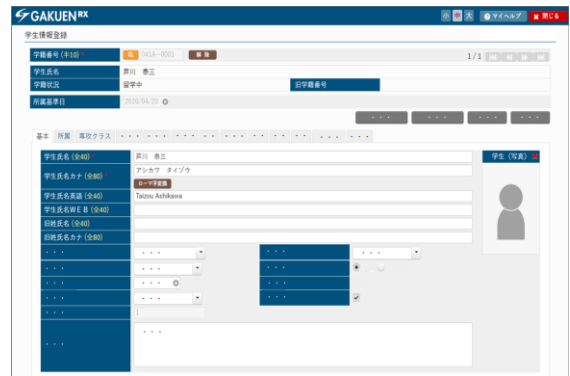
GAKUEN RX

小 中 大 マイヘルプ 閉じる

学生情報登録

学籍番号 (半10) 0418-0001 新規

1 / 1

| 学生氏名 | 芦川 泰三 | | |
|---|---|---|---|
| 学籍状況 | 在学中 | 旧学籍番号 | |
| 所属基準日 | 2020/04/20 | | |

基本 所属 専攻クラス

| 学生氏名 (全40) | 芦川 泰三 |
|---|---|
| 学生氏名カナ (全80) | アシカワ タイゾウ |
| 学生氏名英語 (全40) | Taizou Ashikawa |
| 学生氏名WEB (全40) | |
| 旧姓氏名 (全40) | |
| 旧姓氏名カナ (全80) | |

ローマ字変換

学生 (写真)